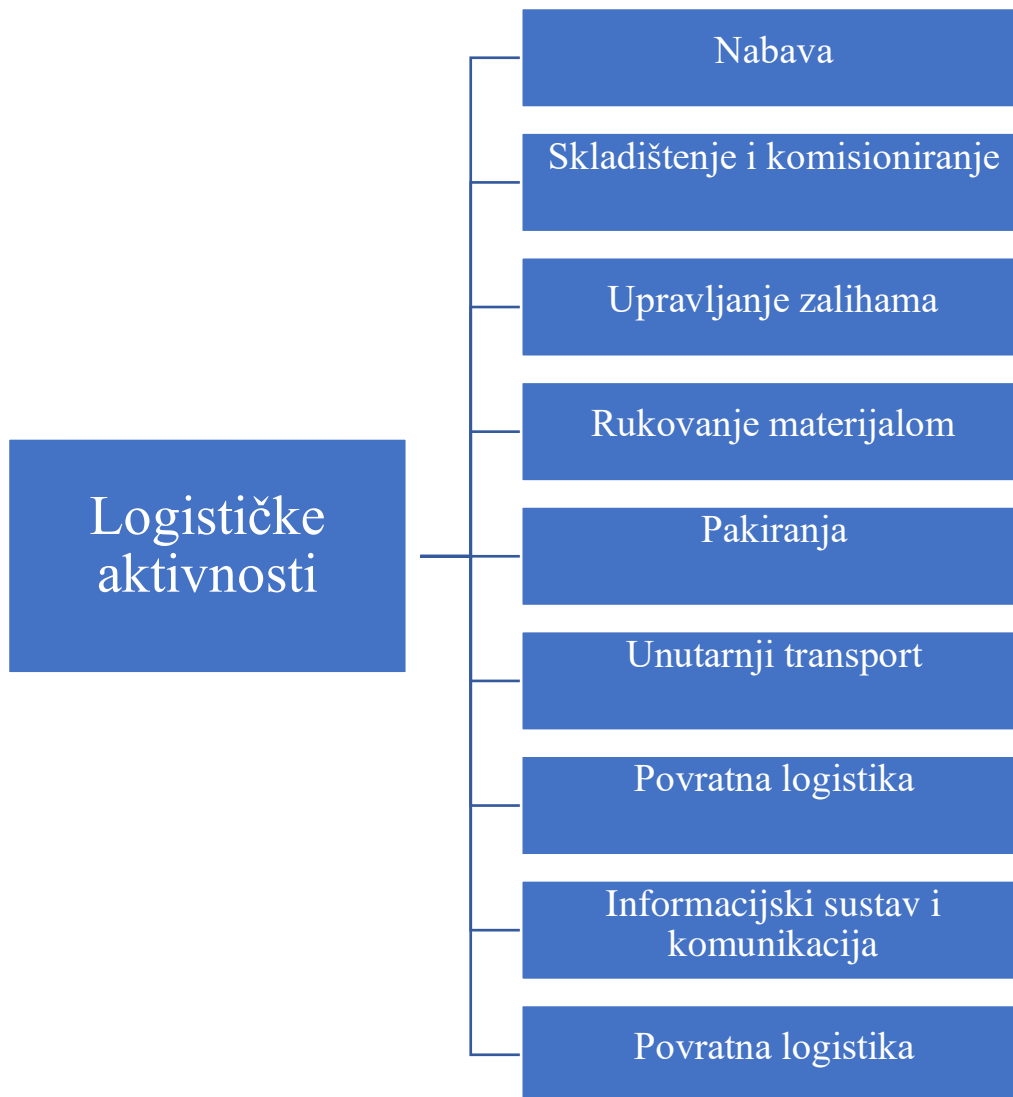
Logističke aktivnosti

Nabava

Skladištenje i komisioniranje

Upravljanje zalihama

Rukovanje materijalom

Pakiranja

Unutarnji transport

Povratna logistika

Informacijski sustav i komunikacija

Povratna logistika